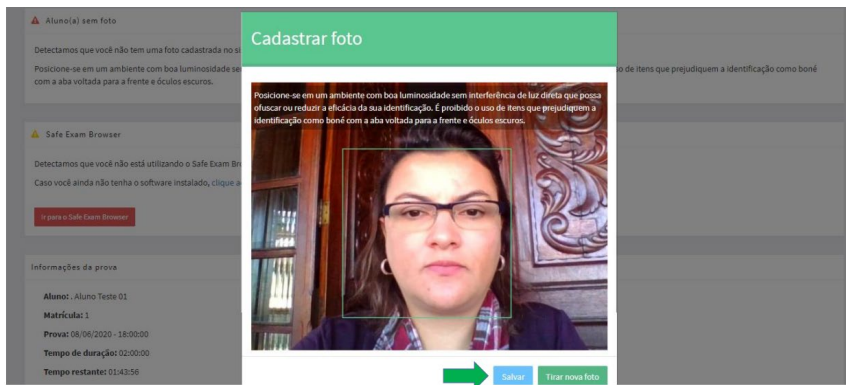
Aluno(a) sem foto

Detectamos que você não tem uma foto cadastrada no si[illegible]

Posicione-se em um ambiente com boa luminosidade se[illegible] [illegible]o de itens que prejudiquem a identificação como boné com a aba voltada para a frente e óculos escuros.

Safe Exam Browser

Detectamos que você não está utilizando o Safe Exam Br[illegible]

Caso você ainda não tenha o software instalado, clique a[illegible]

Ir para o Safe Exam Browser

Informações da prova

Aluno: . Aluno Teste 01

Matrícula: 1

Prova: 08/06/2020 - 18:00:00

Tempo de duração: 02:00:00

Tempo restante: 01:43:56

Cadastrar foto

Posicione-se em um ambiente com boa luminosidade sem interferência de luz direta que possa ofuscar ou reduzir a eficácia da sua identificação. É proibido o uso de itens que prejudiquem a identificação como boné com a aba voltada para a frente e óculos escuros.

Salvar

Tirar nova foto